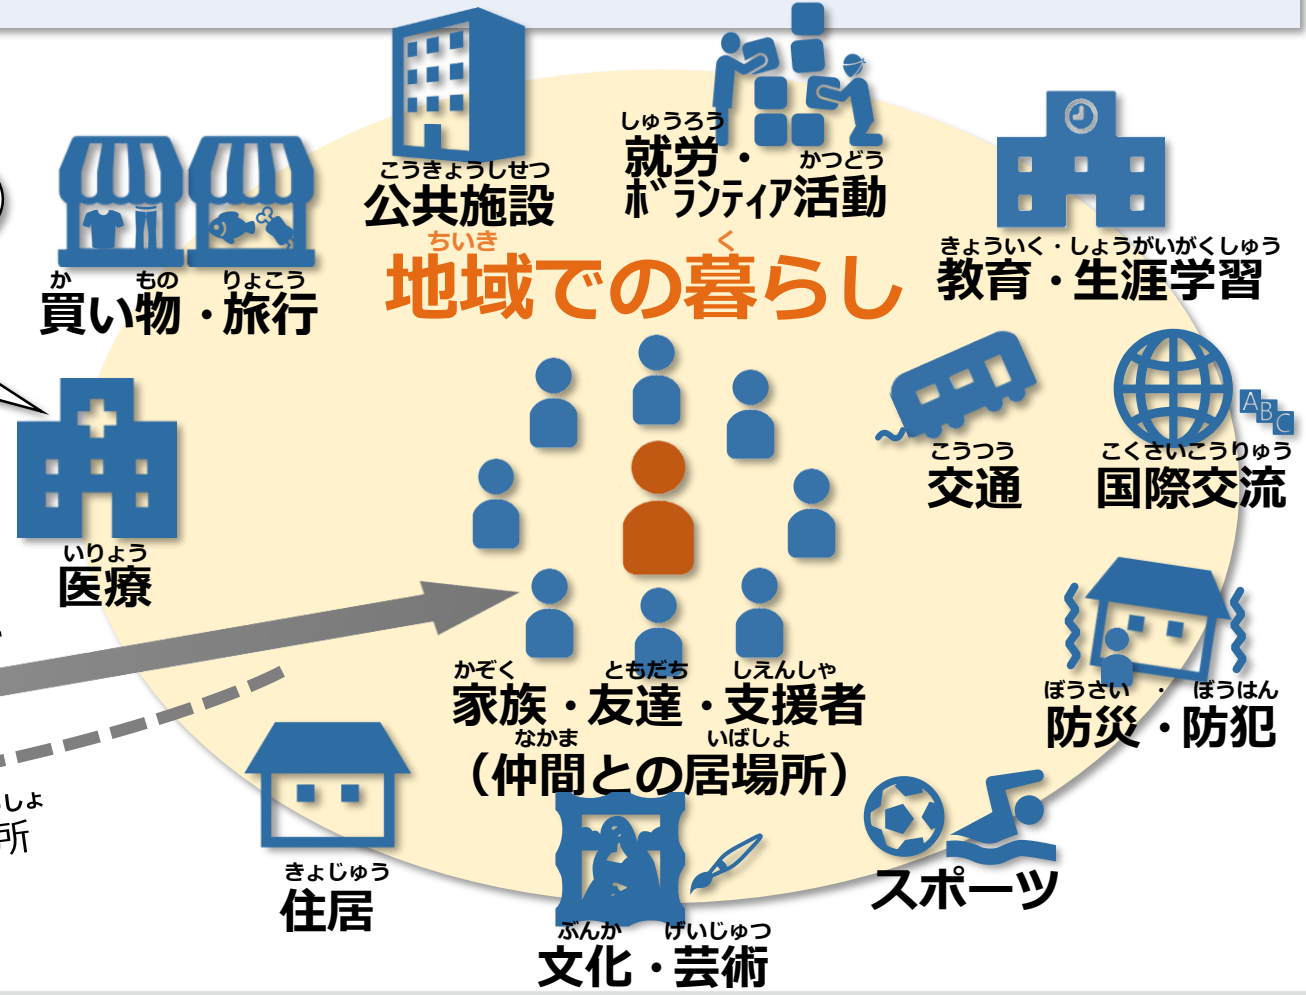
こうきょうしせつ
公共施設

しゅうろう　かつどう
就労・ボランティア活動

ちいき　く
地域での暮らし

か　もの　りょこう
買い物・旅行

きょういく・しょうがいがくしゅう
教育・生涯学習

こうつう
交通

こくさいこうりゅう
国際交流

ABC

いりょう
医療

かぞく　ともだち　しえんしゃ
家族・友達・支援者

なかま　いばしょ
（仲間との居場所）

ぼうさい・ぼうはん
防災・防犯

きょじゅう
住居

スポーツ

ぶんか　げいじゅつ
文化・芸術

しょ
所